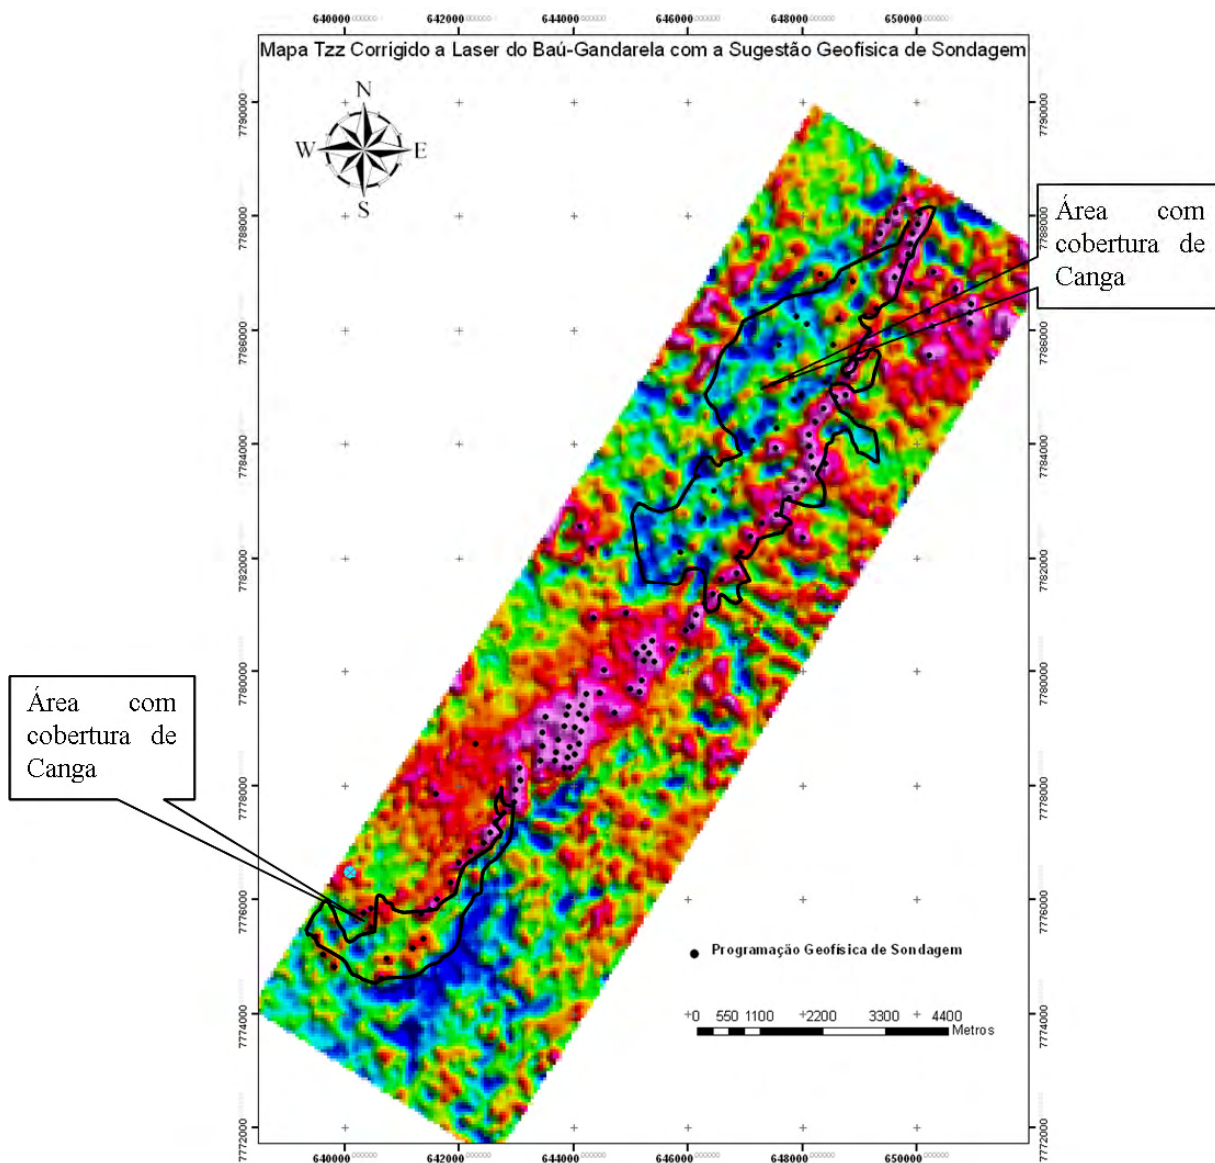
640000 642000 644000 646000 648000 650000

Mapa Tzz Corrigido a Laser do Baú-Gandarela com a Sugestão Geofísica de Sondagem

N
W E
S

7790000 7788000 7786000 7784000 7782000 7780000 7778000 7776000 7774000 7772000

Área com cobertura de Canga

Área com cobertura de Canga

Programação Geofísica de Sondagem

0 550 1100 2200 3300 4400
Metros

640000 642000 644000 646000 648000 650000